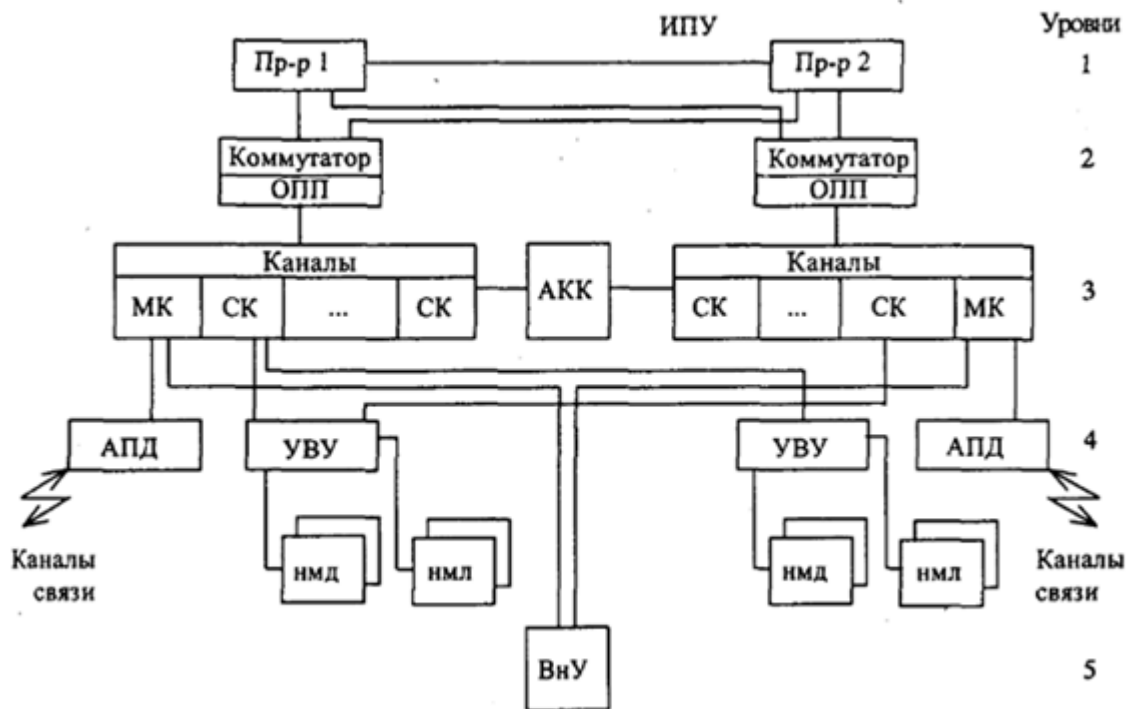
ИПУ

Уровни

Пр-р 1

Пр-р 2

1

Коммутатор

ОЛП

Коммутатор

ОЛП

2

Каналы

МК

СК

...

СК

АКК

Каналы

СК

...

СК

МК

3

АПД

УВУ

УВУ

АПД

4

Каналы связи

НМД

НМЛ

НМД

НМЛ

Каналы связи

ВнУ

5